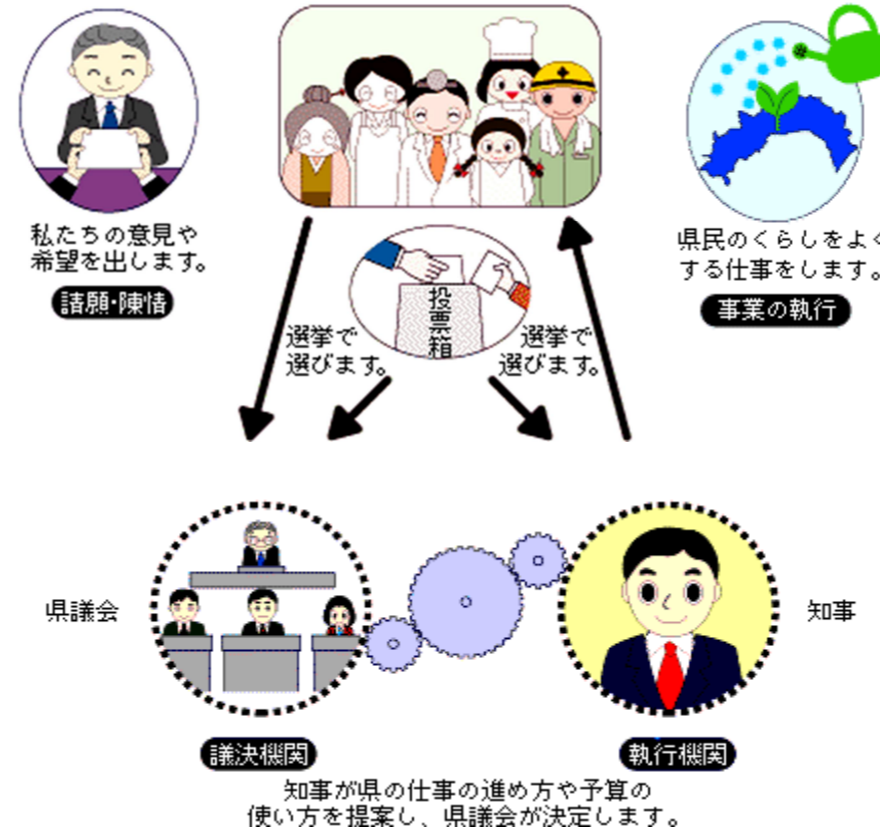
私たちの意見や希望を出します。

請願・陳情

県民のくらしをよくする仕事をします。

事業の執行

投票箱

選挙で選びます。

選挙で選びます。

県議会

知事

議決機関

執行機関

知事が県の仕事の進め方や予算の使い方を提案し、県議会が決定します。